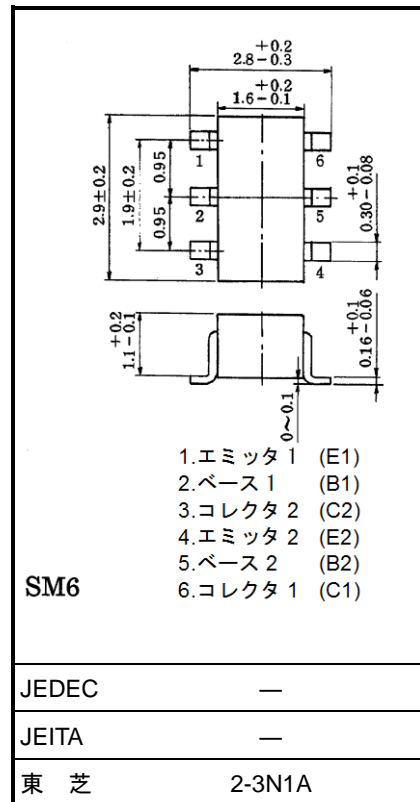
$2.8^{+0.2}_{-0.3}$

$1.6^{+0.2}_{-0.1}$

$2.9\pm0.2$

$1.9\pm0.2$

0.95

0.95

1

2

3

6

5

4

$0.30^{+0.1}_{-0.08}$

$1.1^{+0.2}_{-0.1}$

$0.16^{+0.1}_{-0.06}$

$0\sim0.1$

1.エミッタ 1 (E1)
2.ベース 1 (B1)
3.コレクタ 2 (C2)
4.エミッタ 2 (E2)
5.ベース 2 (B2)
6.コレクタ 1 (C1)

SM6

| JEDEC | ― |
|---|---|
| JEITA | ― |
| 東 芝 | 2-3N1A |